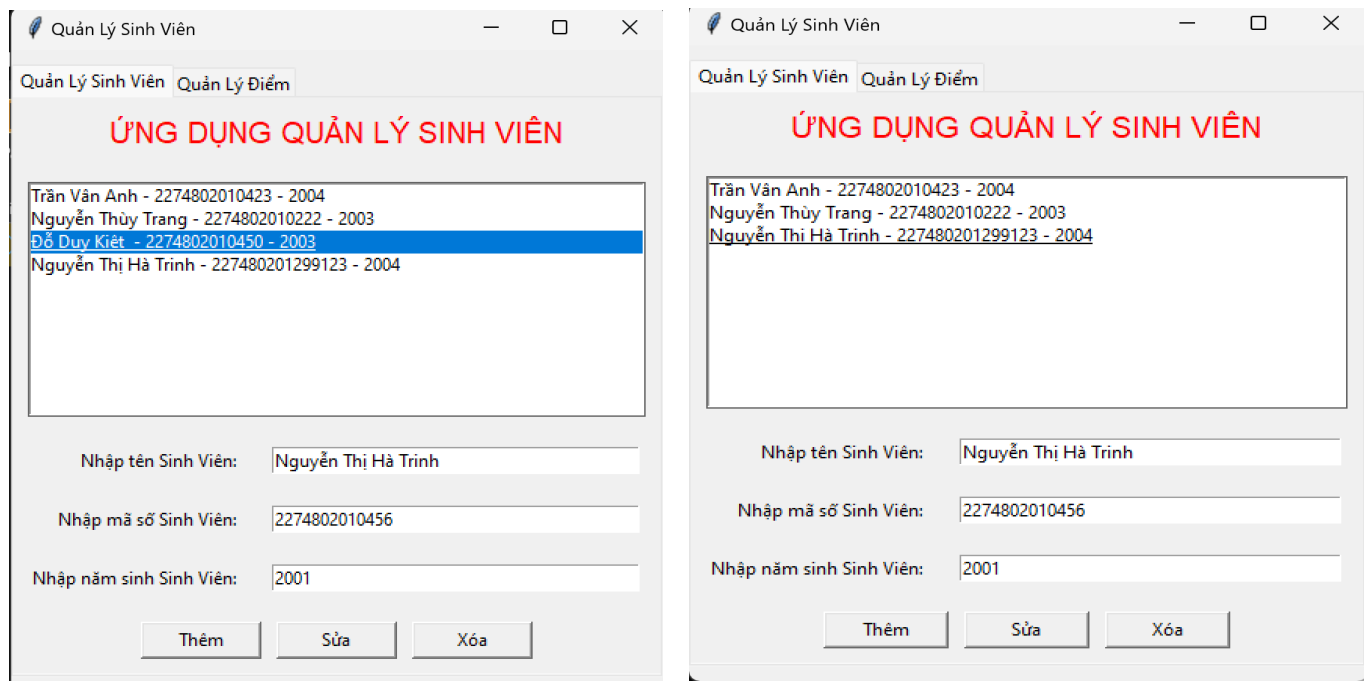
Quản Lý Sinh Viên

Quản Lý Sinh Viên | Quản Lý Điểm

ỨNG DỤNG QUẢN LÝ SINH VIÊN

Trần Vân Anh - 2274802010423 - 2004
Nguyễn Thùy Trang - 2274802010222 - 2003
Đỗ Duy Kiệt - 2274802010450 - 2003
Nguyễn Thị Hà Trinh - 227480201299123 - 2004

Nhập tên Sinh Viên: Nguyễn Thị Hà Trinh

Nhập mã số Sinh Viên: 2274802010456

Nhập năm sinh Sinh Viên: 2001

Thêm | Sửa | Xóa

Quản Lý Sinh Viên

Quản Lý Sinh Viên | Quản Lý Điểm

ỨNG DỤNG QUẢN LÝ SINH VIÊN

Trần Vân Anh - 2274802010423 - 2004
Nguyễn Thùy Trang - 2274802010222 - 2003
Nguyễn Thi Hà Trinh - 227480201299123 - 2004

Nhập tên Sinh Viên: Nguyễn Thị Hà Trinh

Nhập mã số Sinh Viên: 2274802010456

Nhập năm sinh Sinh Viên: 2001

Thêm | Sửa | Xóa